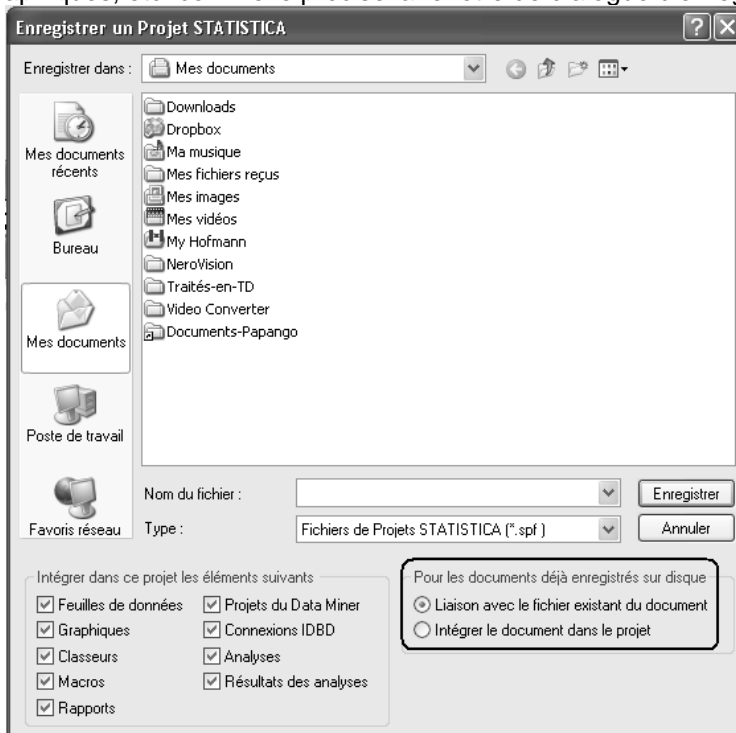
Enregistrer un Projet STATISTICA

Enregistrer dans : Mes documents

Mes documents récents
Bureau
Mes documents
Poste de travail
Favoris réseau

Downloads
Dropbox
Ma musique
Mes fichiers reçus
Mes images
Mes vidéos
My Hofmann
NeroVision
Traités-en-TD
Video Converter
Documents-Papango

Nom du fichier :
Type : Fichiers de Projets STATISTICA (*.spf )
Enregistrer
Annuler

Intégrer dans ce projet les éléments suivants
Feuilles de données
Graphiques
Classeurs
Macros
Rapports
Projets du Data Miner
Connexions IDBD
Analyses
Résultats des analyses

Pour les documents déjà enregistrés sur disque
Liaison avec le fichier existant du document
Intégrer le document dans le projet